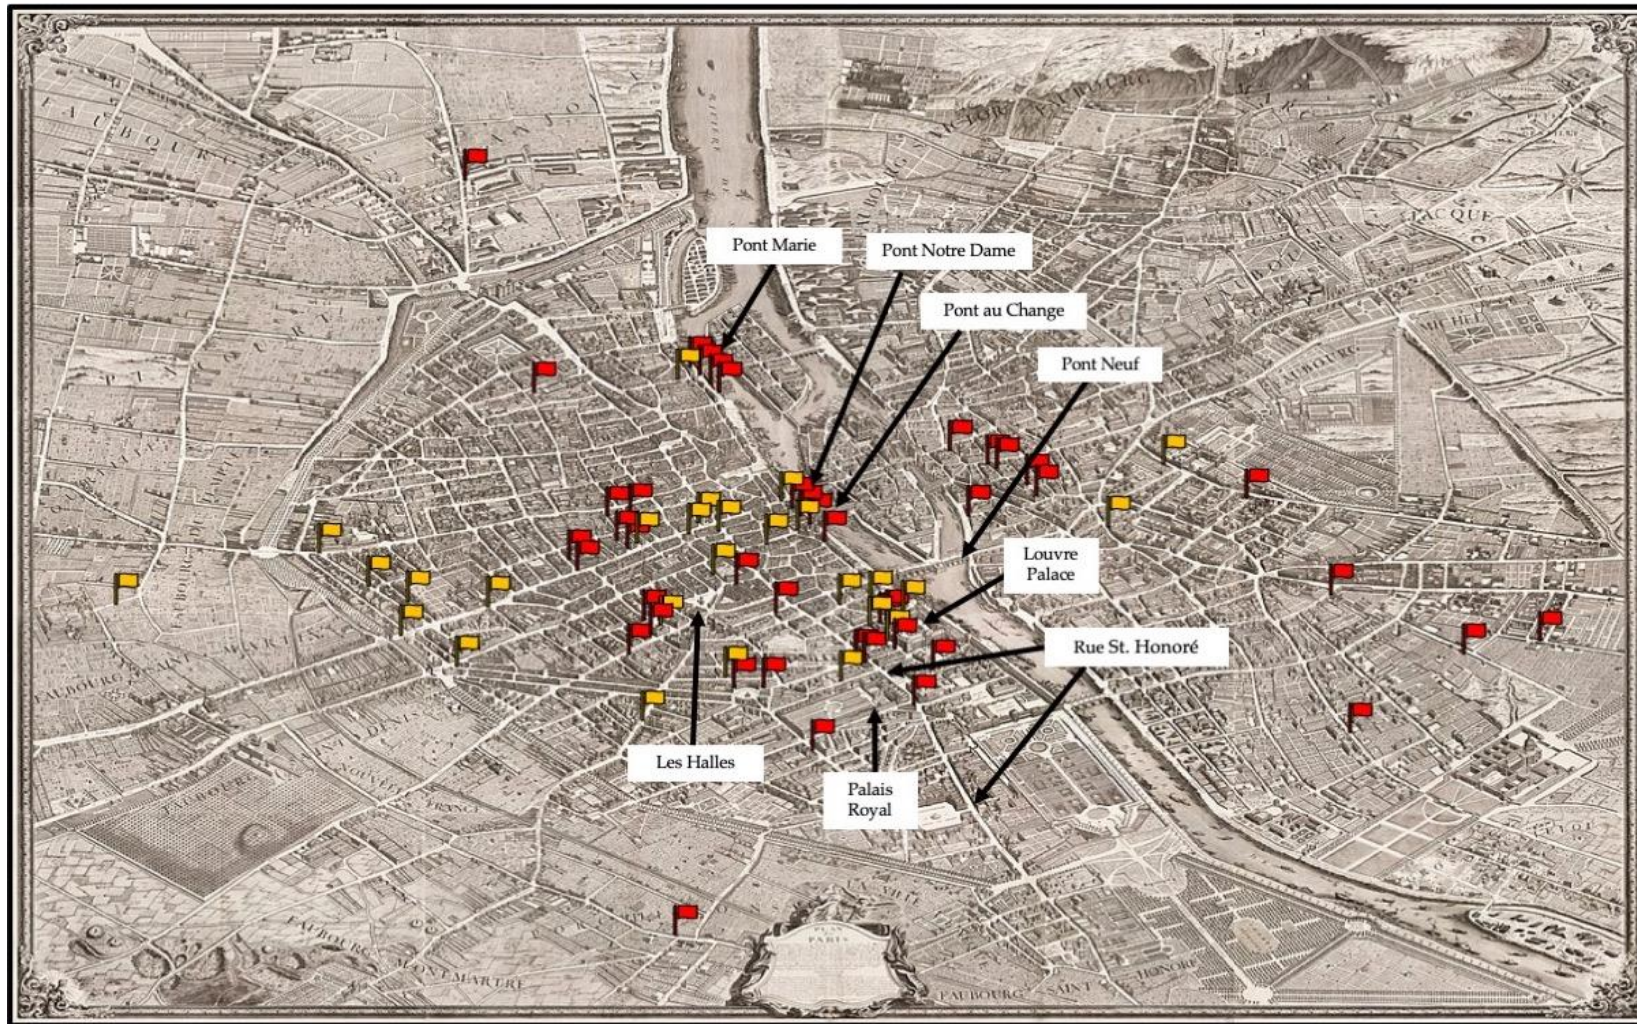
Pont Marie

Pont Notre Dame

Pont au Change

Pont Neuf

Louvre Palace

Rue St. Honoré

Les Halles

Palais Royal

FAUBOURG

FAUBOURG SAINT MARTIN

FAUBOURG MONTMARTRE

FAUBOURG SAINT HONORÉ

FAUBOURG SAINT VICTOR

JACQUE

PLAN DE PARIS